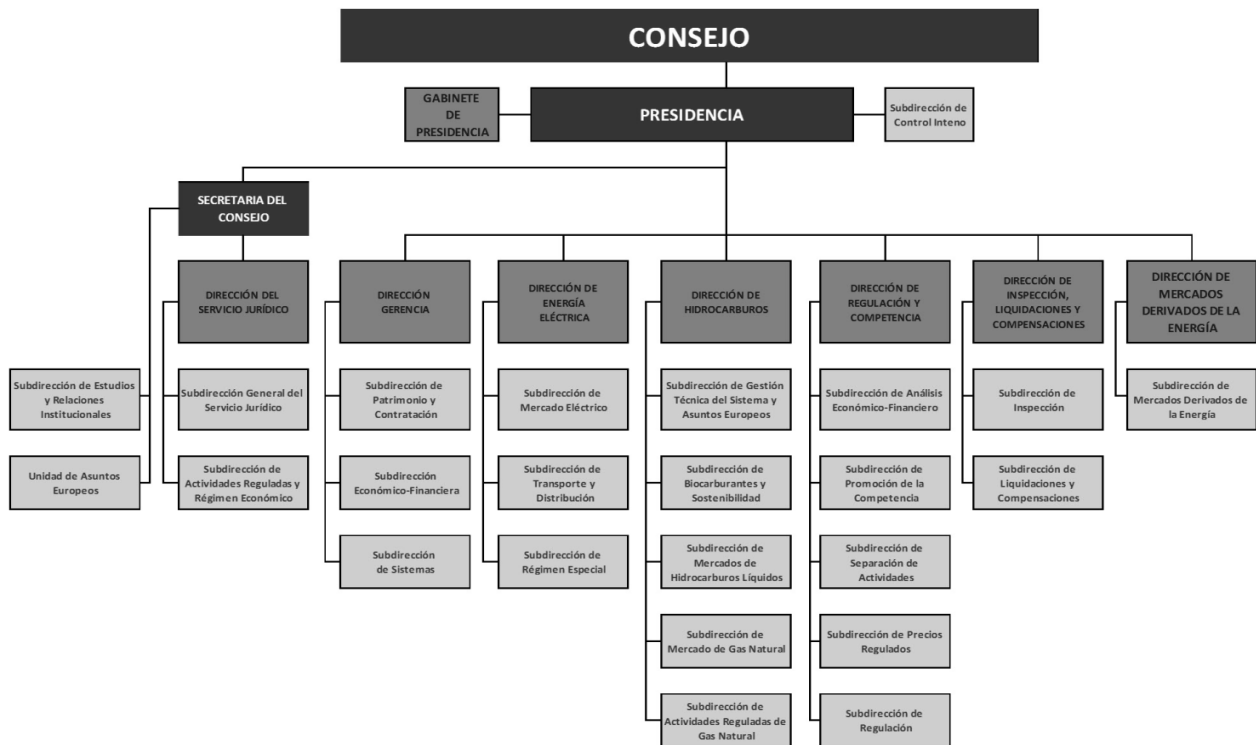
CONSEJO

GABINETE DE PRESIDENCIA

PRESIDENCIA

Subdirección de Control Inteno

SECRETARIA DEL CONSEJO

Subdirección de Estudios y Relaciones Institucionales

Unidad de Asuntos Europeos

DIRECCIÓN DEL SERVICIO JURÍDICO

Subdirección General del Servicio Jurídico

Subdirección de Actividades Reguladas y Régimen Económico

DIRECCIÓN GERENCIA

Subdirección de Patrimonio y Contratación

Subdirección Económico-Financiera

Subdirección de Sistemas

DIRECCIÓN DE ENERGÍA ELÉCTRICA

Subdirección de Mercado Eléctrico

Subdirección de Transporte y Distribución

Subdirección de Régimen Especial

DIRECCIÓN DE HIDROCARBUROS

Subdirección de Gestión Técnica del Sistema y Asuntos Europeos

Subdirección de Biocarburantes y Sostenibilidad

Subdirección de Mercados de Hidrocarburos Líquidos

Subdirección de Mercado de Gas Natural

Subdirección de Actividades Reguladas de Gas Natural

DIRECCIÓN DE REGULACIÓN Y COMPETENCIA

Subdirección de Análisis Económico-Financiero

Subdirección de Promoción de la Competencia

Subdirección de Separación de Actividades

Subdirección de Precios Regulados

Subdirección de Regulación

DIRECCIÓN DE INSPECCIÓN, LIQUIDACIONES Y COMPENSACIONES

Subdirección de Inspección

Subdirección de Liquidaciones y Compensaciones

DIRECCIÓN DE MERCADOS DERIVADOS DE LA ENERGÍA

Subdirección de Mercados Derivados de la Energía